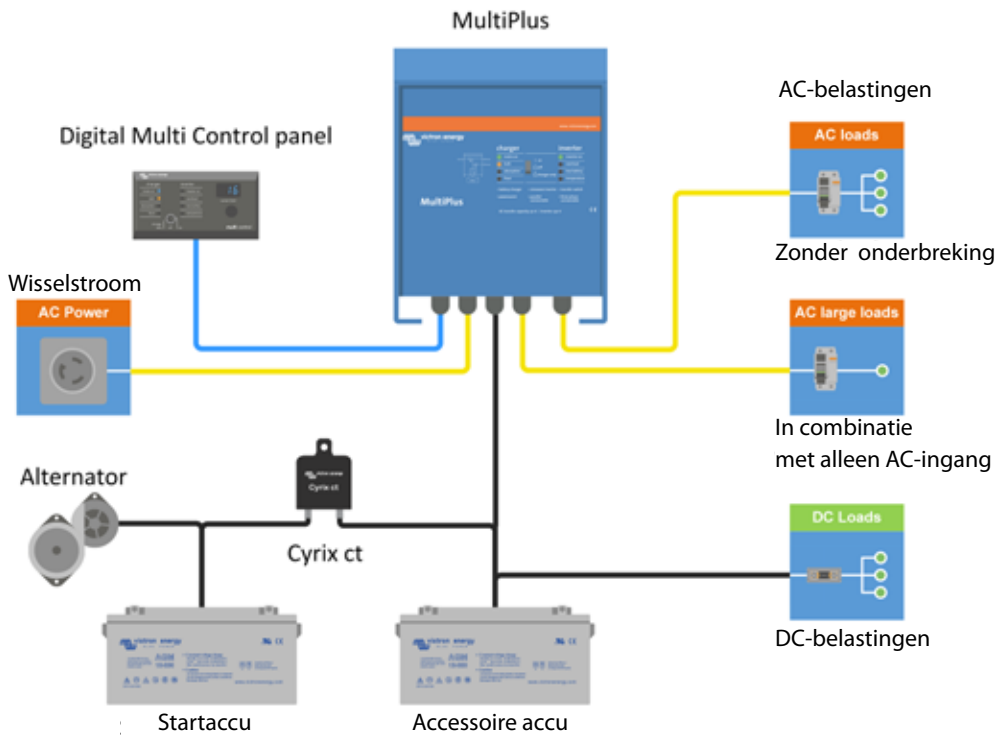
MultiPlus

Digital Multi Control panel

AC-belastingen

AC loads

Zonder onderbreking

Wisselstroom

AC Power

AC large loads

In combinatie met alleen AC-ingang

Alternator

Cyrix ct

Cyrix ct

DC Loads

DC-belastingen

Startaccu

Accessoire accu